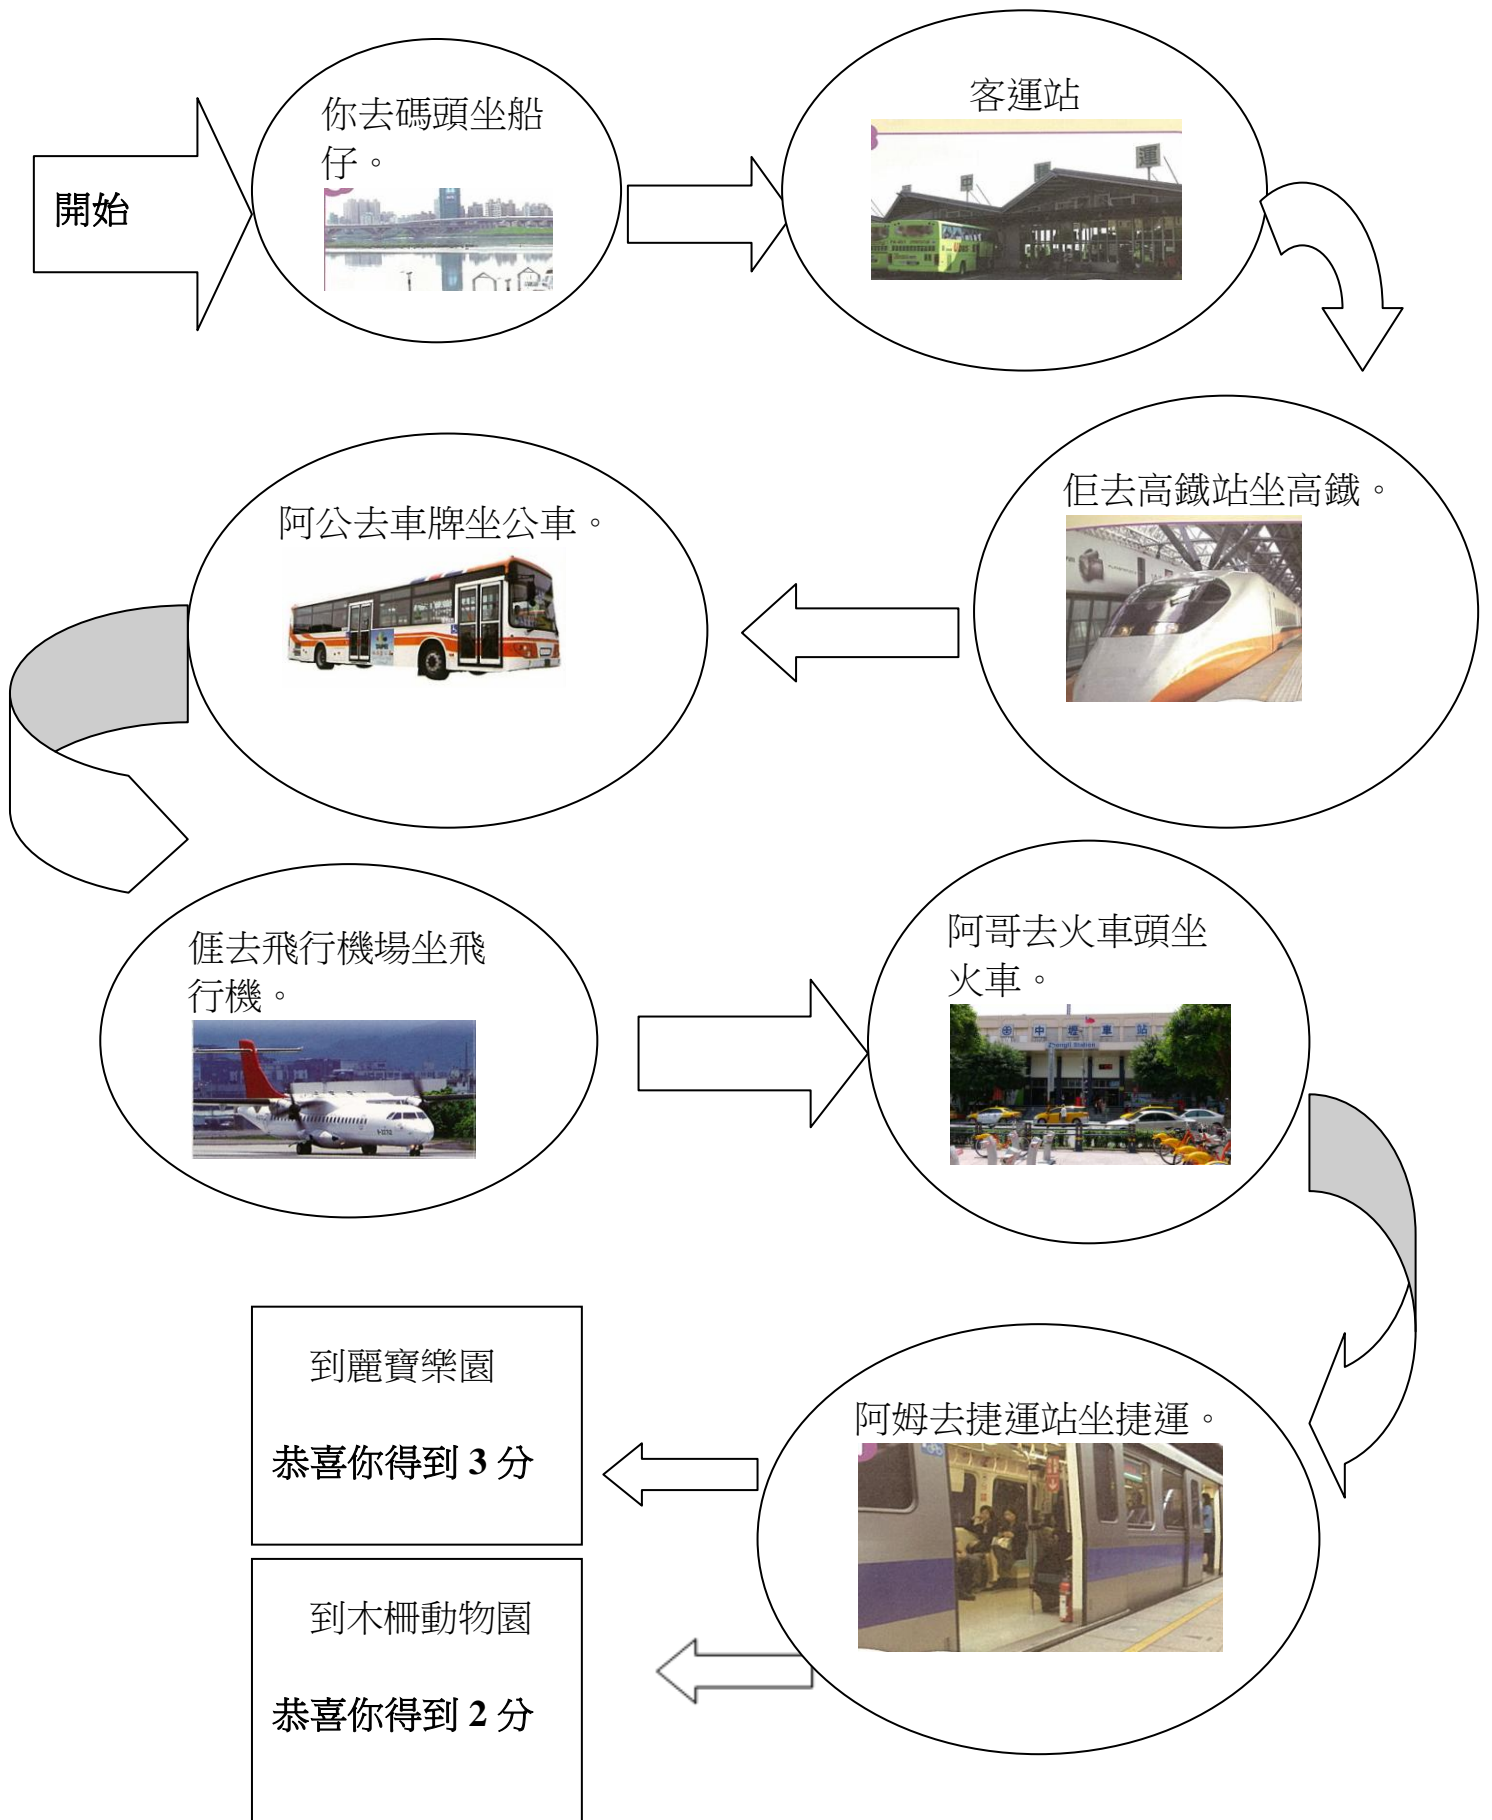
開始

你去碼頭坐船仔。

客運站

佢去高鐵站坐高鐵。

阿公去車牌坐公車。

偓去飛行機場坐飛行機。

阿哥去火車頭坐火車。

中壢車站

阿姆去捷運站坐捷運。

到麗寶樂園

恭喜你得到 3 分

到木柵動物園

恭喜你得到 2 分